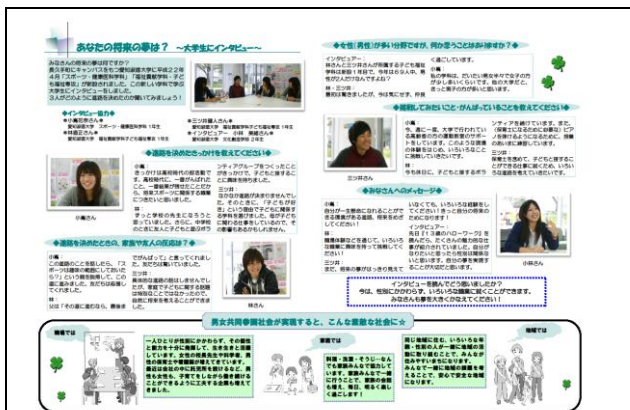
あなたの将来の夢は？ ～大学生にインタビュー～

みなさんの将来の夢は何ですか？ 見志手町にキャンパスをもつ愛知淑徳大学に平成22年4月「スポーツ・健康医科学科」「福祉貢献学科 子ども福祉専攻」が開設されました。この新しい学科で学ぶ大学生にインタビューをしました。3人がどのように進路を決めたのか聞いてみましょう！

◆インタビュー協力◆

◆進路を決めたきっかけを教えてください◆

小嶋さん

林さん

◆進路を決めるとき、家族や友人の反応は？◆

◆女性（男性）が多い分野ですが、何か困ることはありますか？◆

三ツ井さん

◆挑戦してみたいこと・がんばっていることを教えてください◆

◆みなさんへのメッセージ◆

小林さん

インタビューを読んでどう感じましたか？ 今は、性別にかかわらず、いろいろな職業に就くことができます。みなさんも夢を大きくかなえてください！

男女共同参画社会が実現すると、こんな素敵な社会に☆

職場では

家庭では

地域では